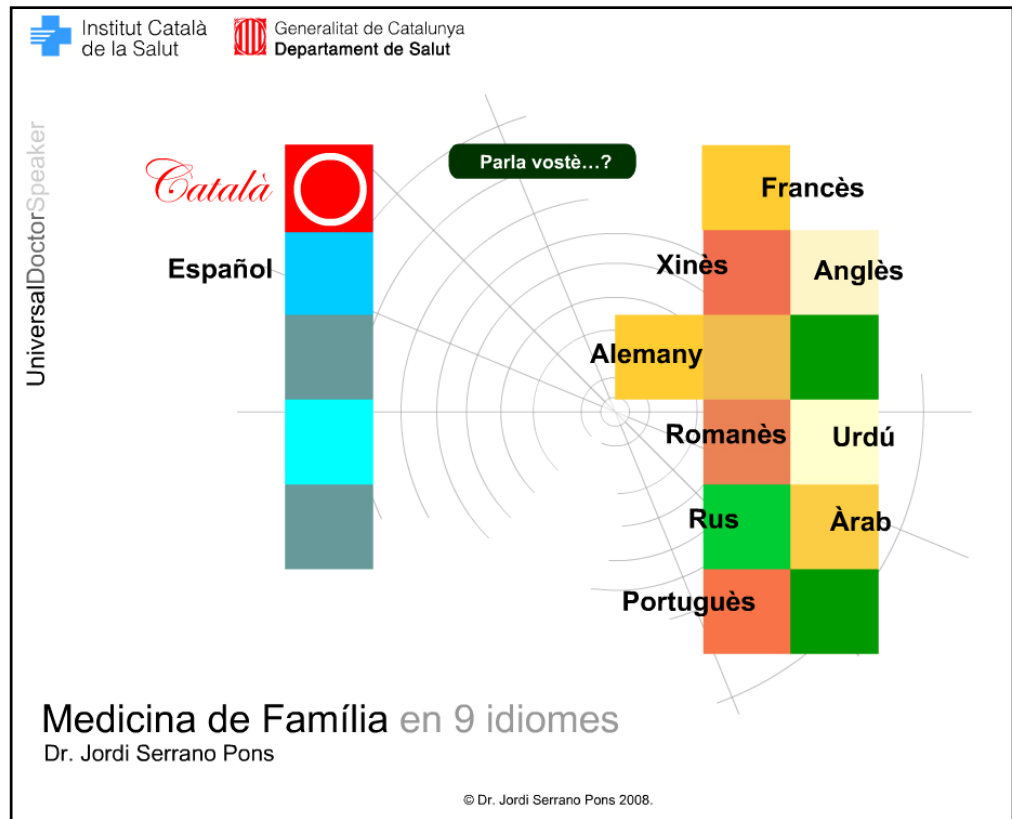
Institut Català de la Salut

Generalitat de Catalunya
Departament de Salut

UniversalDoctorSpeaker

Català

Español

Parla vostè...?

Francès

Xinès

Anglès

Alemany

Romanès

Urdú

Rus

Àrab

Portuguès

Medicina de Família en 9 idiomes
Dr. Jordi Serrano Pons

© Dr. Jordi Serrano Pons 2008.